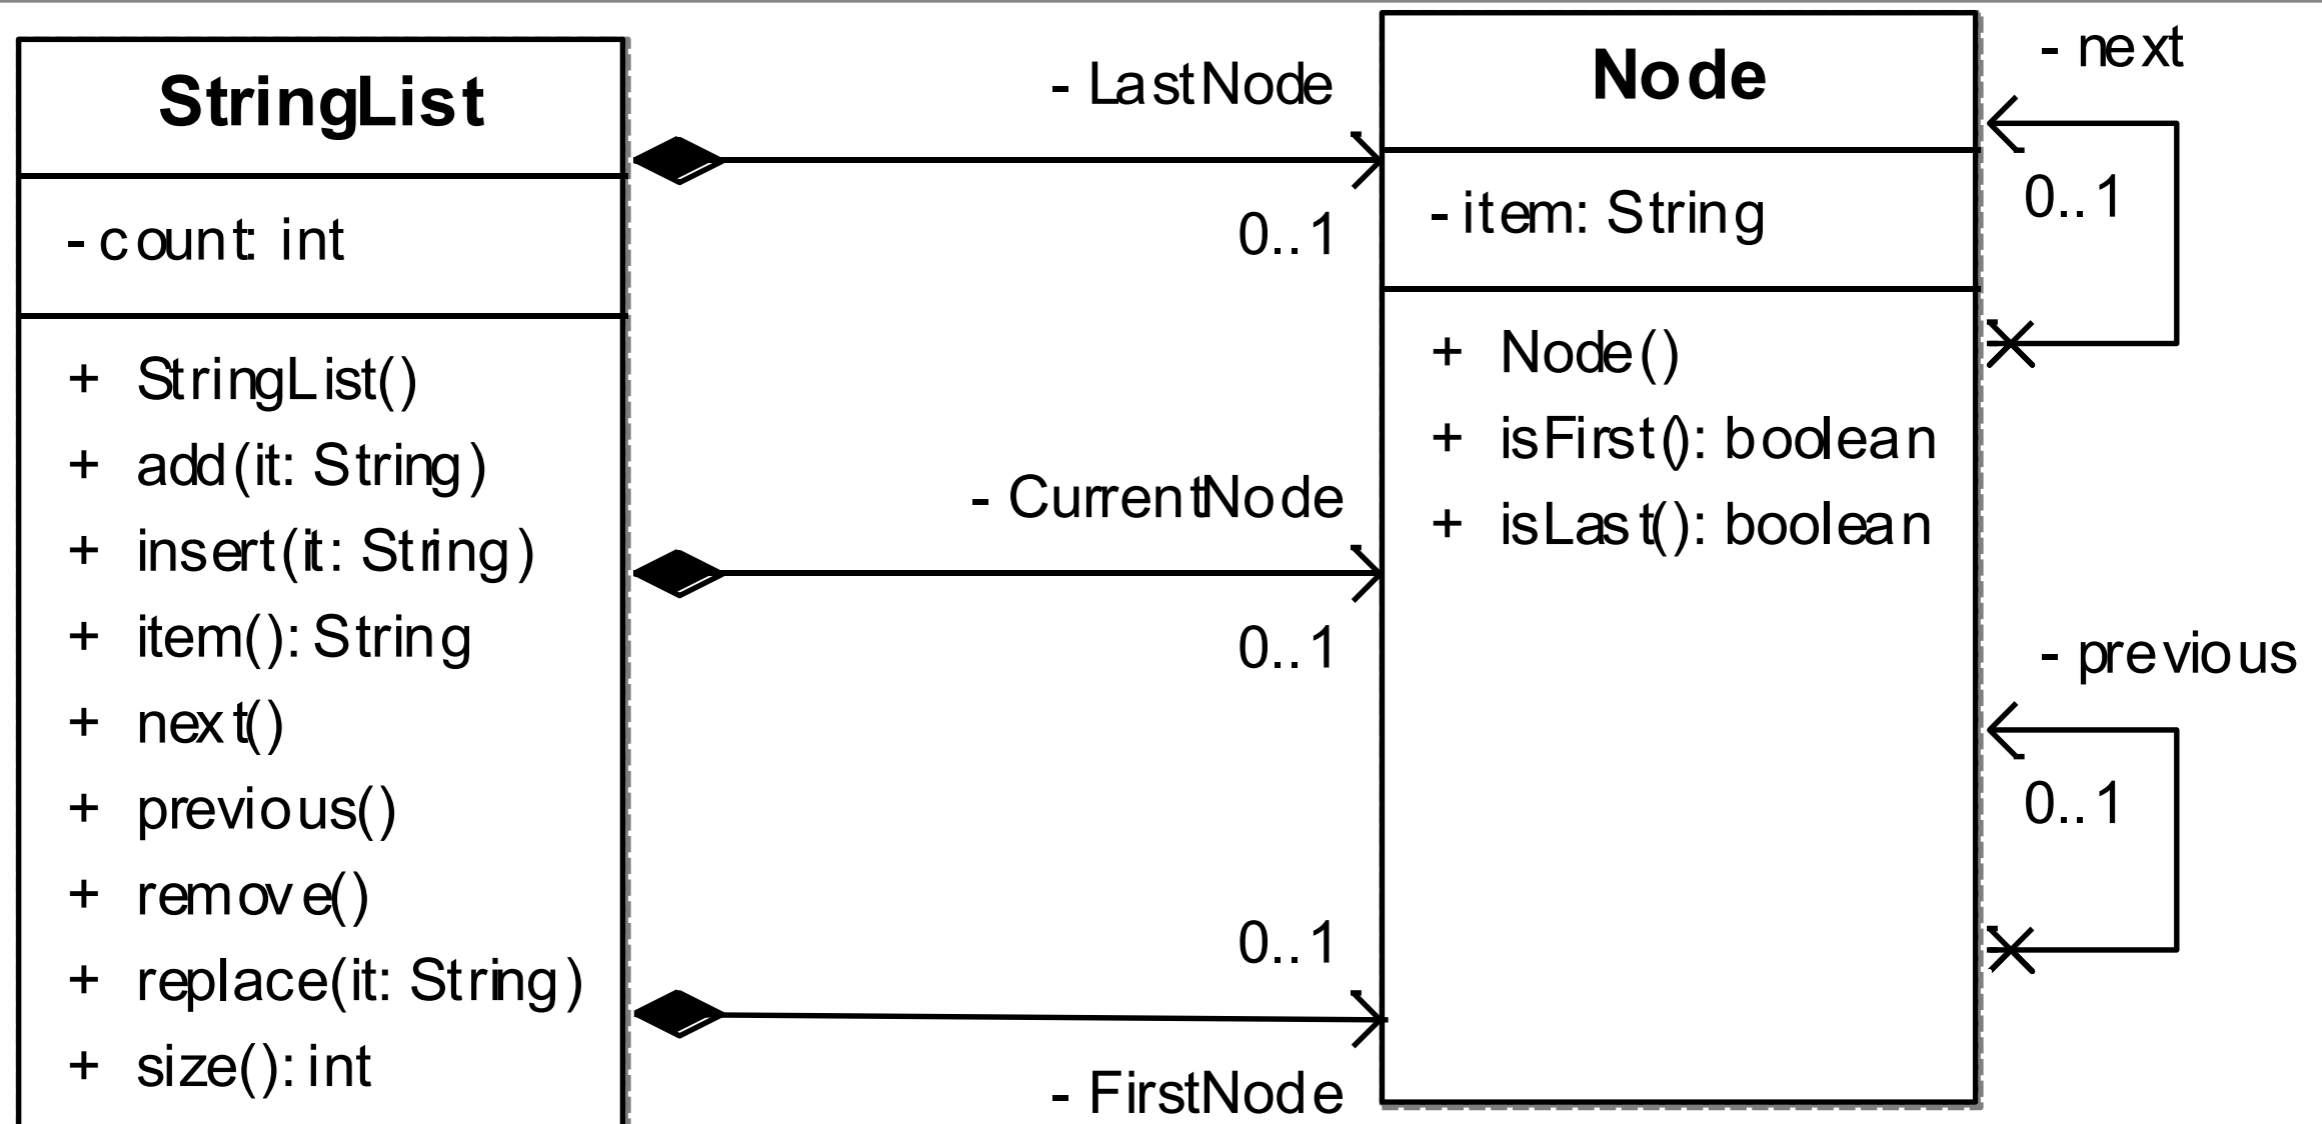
StringList

- count: int

+ StringList()
+ add(it: String)
+ insert(it: String)
+ item(): String
+ next()
+ previous()
+ remove()
+ replace(it: String)
+ size(): int

- LastNode
0..1

- CurrentNode
0..1

0..1
- FirstNode

Node

- item: String

+ Node()
+ isFirst(): boolean
+ isLast(): boolean

- next
0..1

- previous
0..1